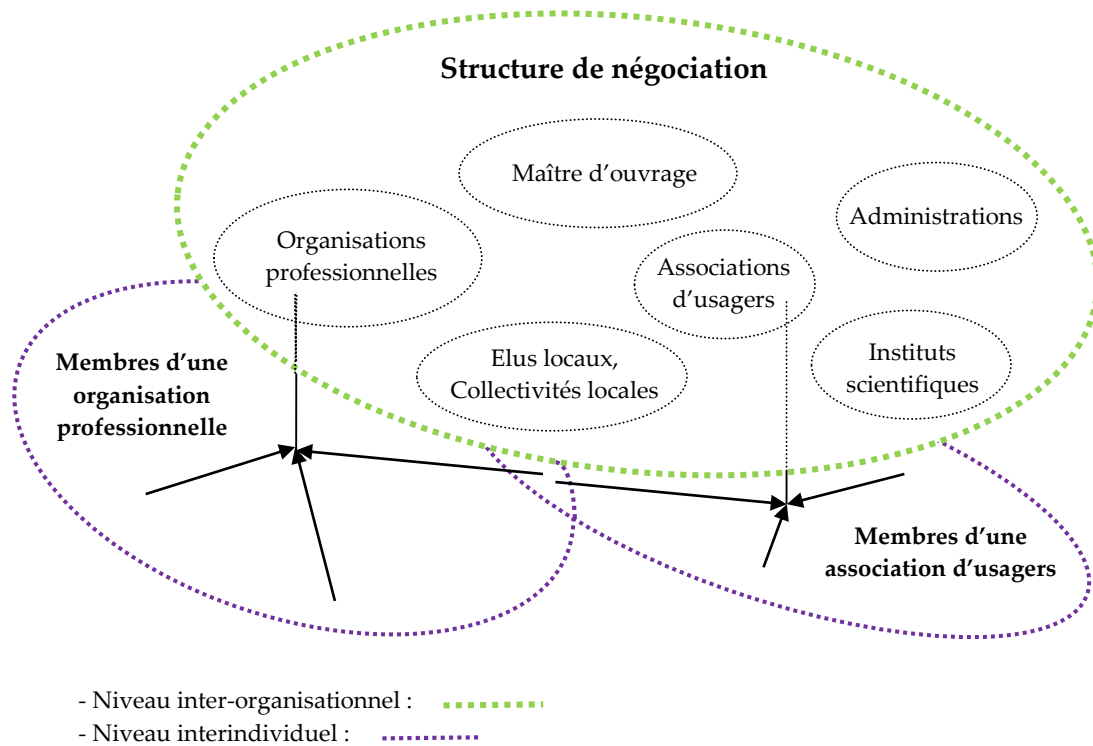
Structure de négociation

Maître d'ouvrage

Administrations

Organisations professionnelles

Associations d'usagers

Elus locaux, Collectivités locales

Instituts scientifiques

Membres d'une organisation professionnelle

Membres d'une association d'usagers

- Niveau inter-organisationnel :
- Niveau interindividuel :